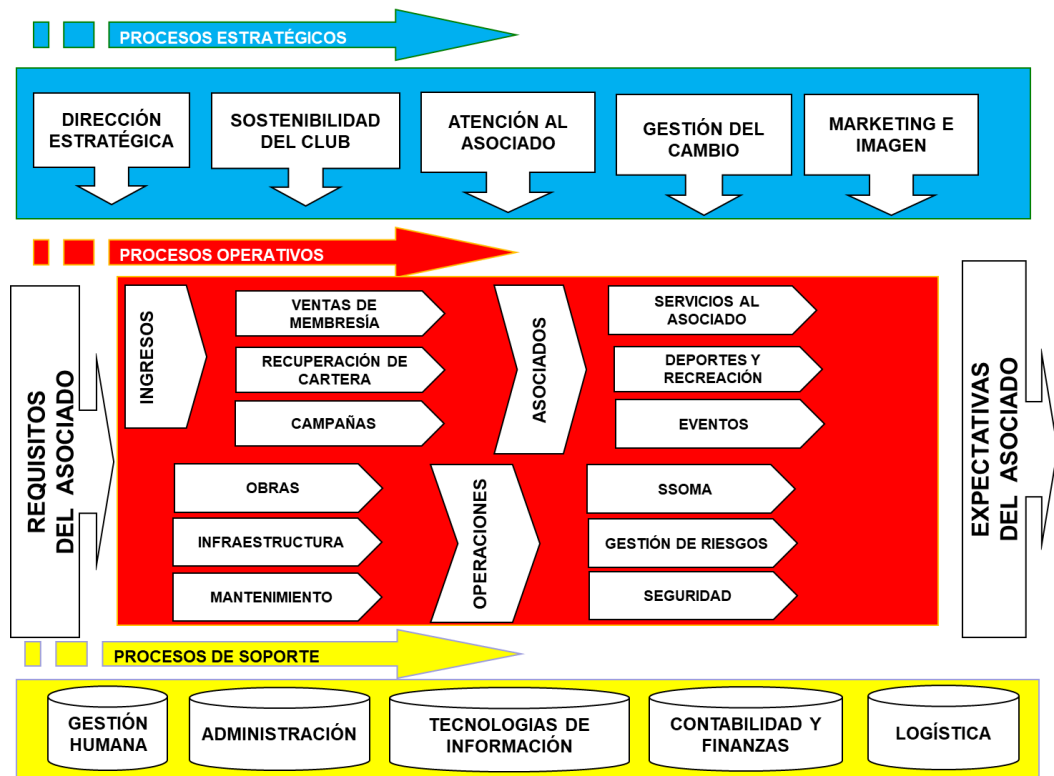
PROCESOS ESTRATÉGICOS

DIRECCIÓN ESTRATÉGICA

SOSTENIBILIDAD DEL CLUB

ATENCIÓN AL ASOCIADO

GESTIÓN DEL CAMBIO

MARKETING E IMAGEN

PROCESOS OPERATIVOS

REQUISITOS DEL ASOCIADO

INGRESOS

VENTAS DE MEMBRESÍA

RECUPERACIÓN DE CARTERA

CAMPAÑAS

ASOCIADOS

SERVICIOS AL ASOCIADO

DEPORTES Y RECREACIÓN

EVENTOS

OBRAS

INFRAESTRUCTURA

MANTENIMIENTO

OPERACIONES

SSOMA

GESTIÓN DE RIESGOS

SEGURIDAD

EXPECTATIVAS DEL ASOCIADO

PROCESOS DE SOPORTE

GESTIÓN HUMANA

ADMINISTRACIÓN

TECNOLOGIAS DE INFORMACIÓN

CONTABILIDAD Y FINANZAS

LOGÍSTICA